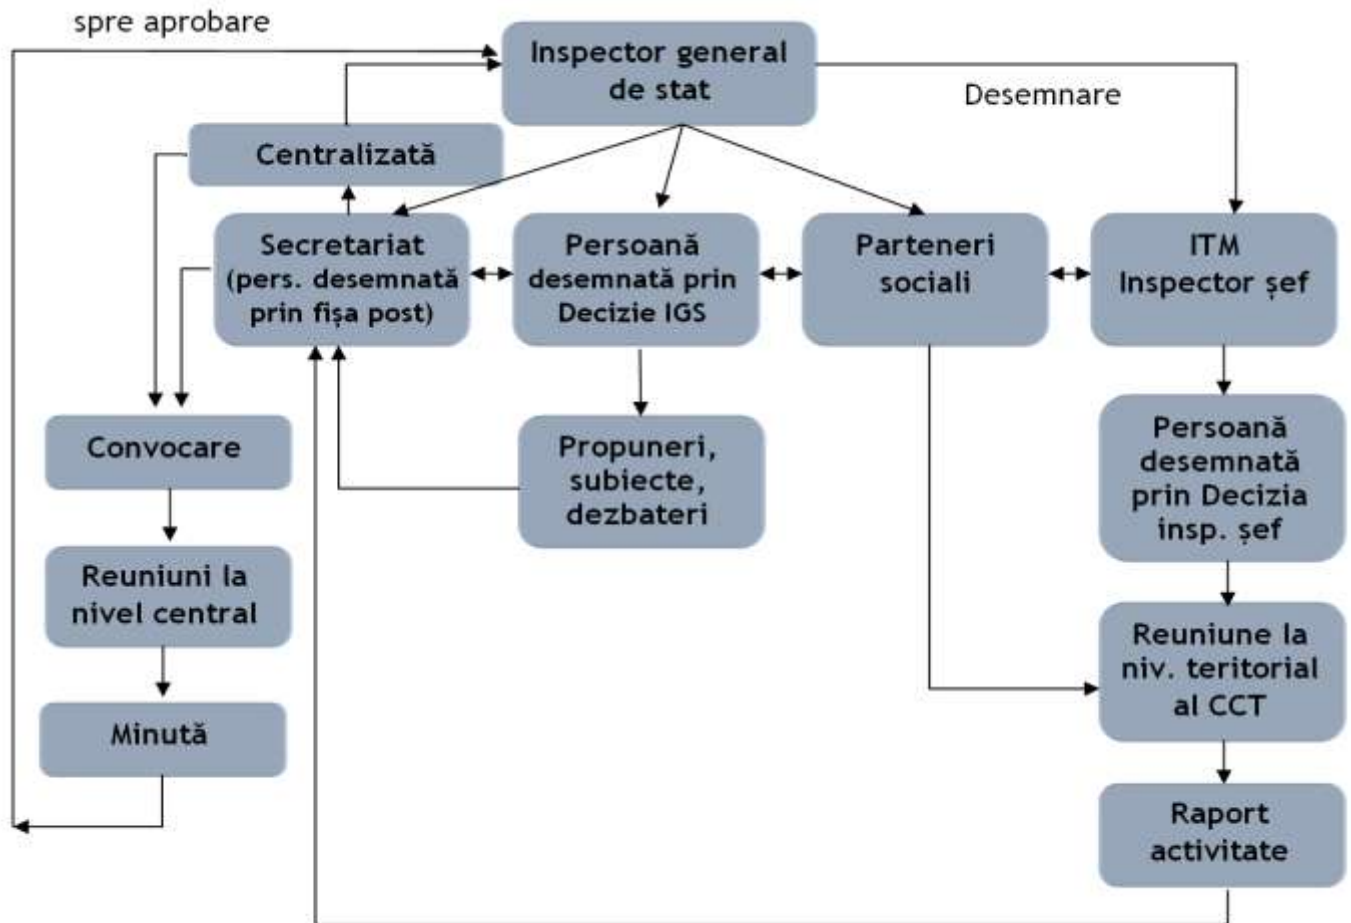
spre aprobare

Inspector general de stat

Desemnare

Centralizată

Secretariat (pers. desemnată prin fişa post)

Persoană desemnată prin Decizie IGS

Parteneri sociali

ITM Inspector şef

Convocare

Propuneri, subiecte, dezbateri

Persoană desemnată prin Decizia insp. şef

Reuniuni la nivel central

Reuniune la niv. teritorial al CCT

Minută

Raport activitate